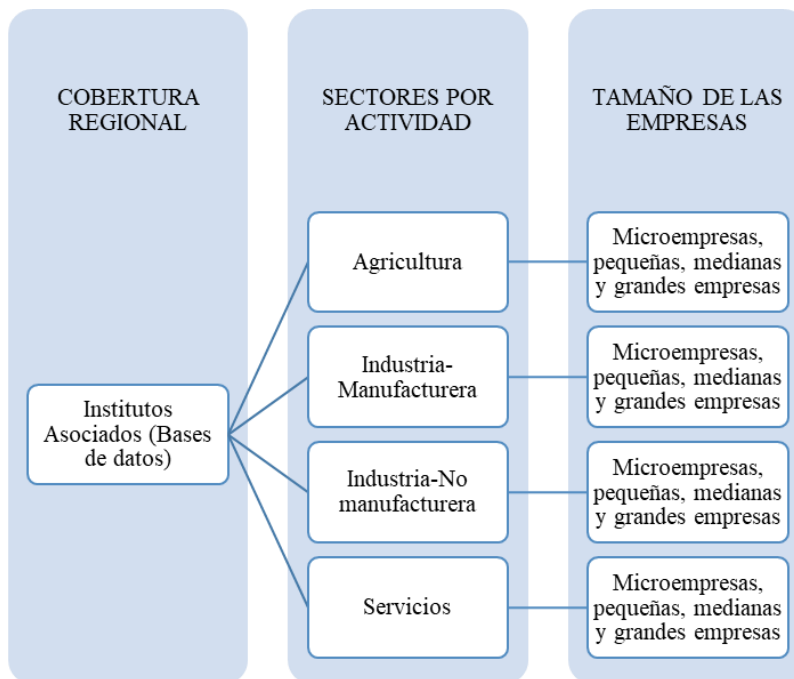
COBERTURA REGIONAL

SECTORES POR ACTIVIDAD

TAMAÑO DE LAS EMPRESAS

Institutos Asociados (Bases de datos)

Agricultura

Industria-Manufacturera

Industria-No manufacturera

Servicios

Microempresas, pequeñas, medianas y grandes empresas

Microempresas, pequeñas, medianas y grandes empresas

Microempresas, pequeñas, medianas y grandes empresas

Microempresas, pequeñas, medianas y grandes empresas